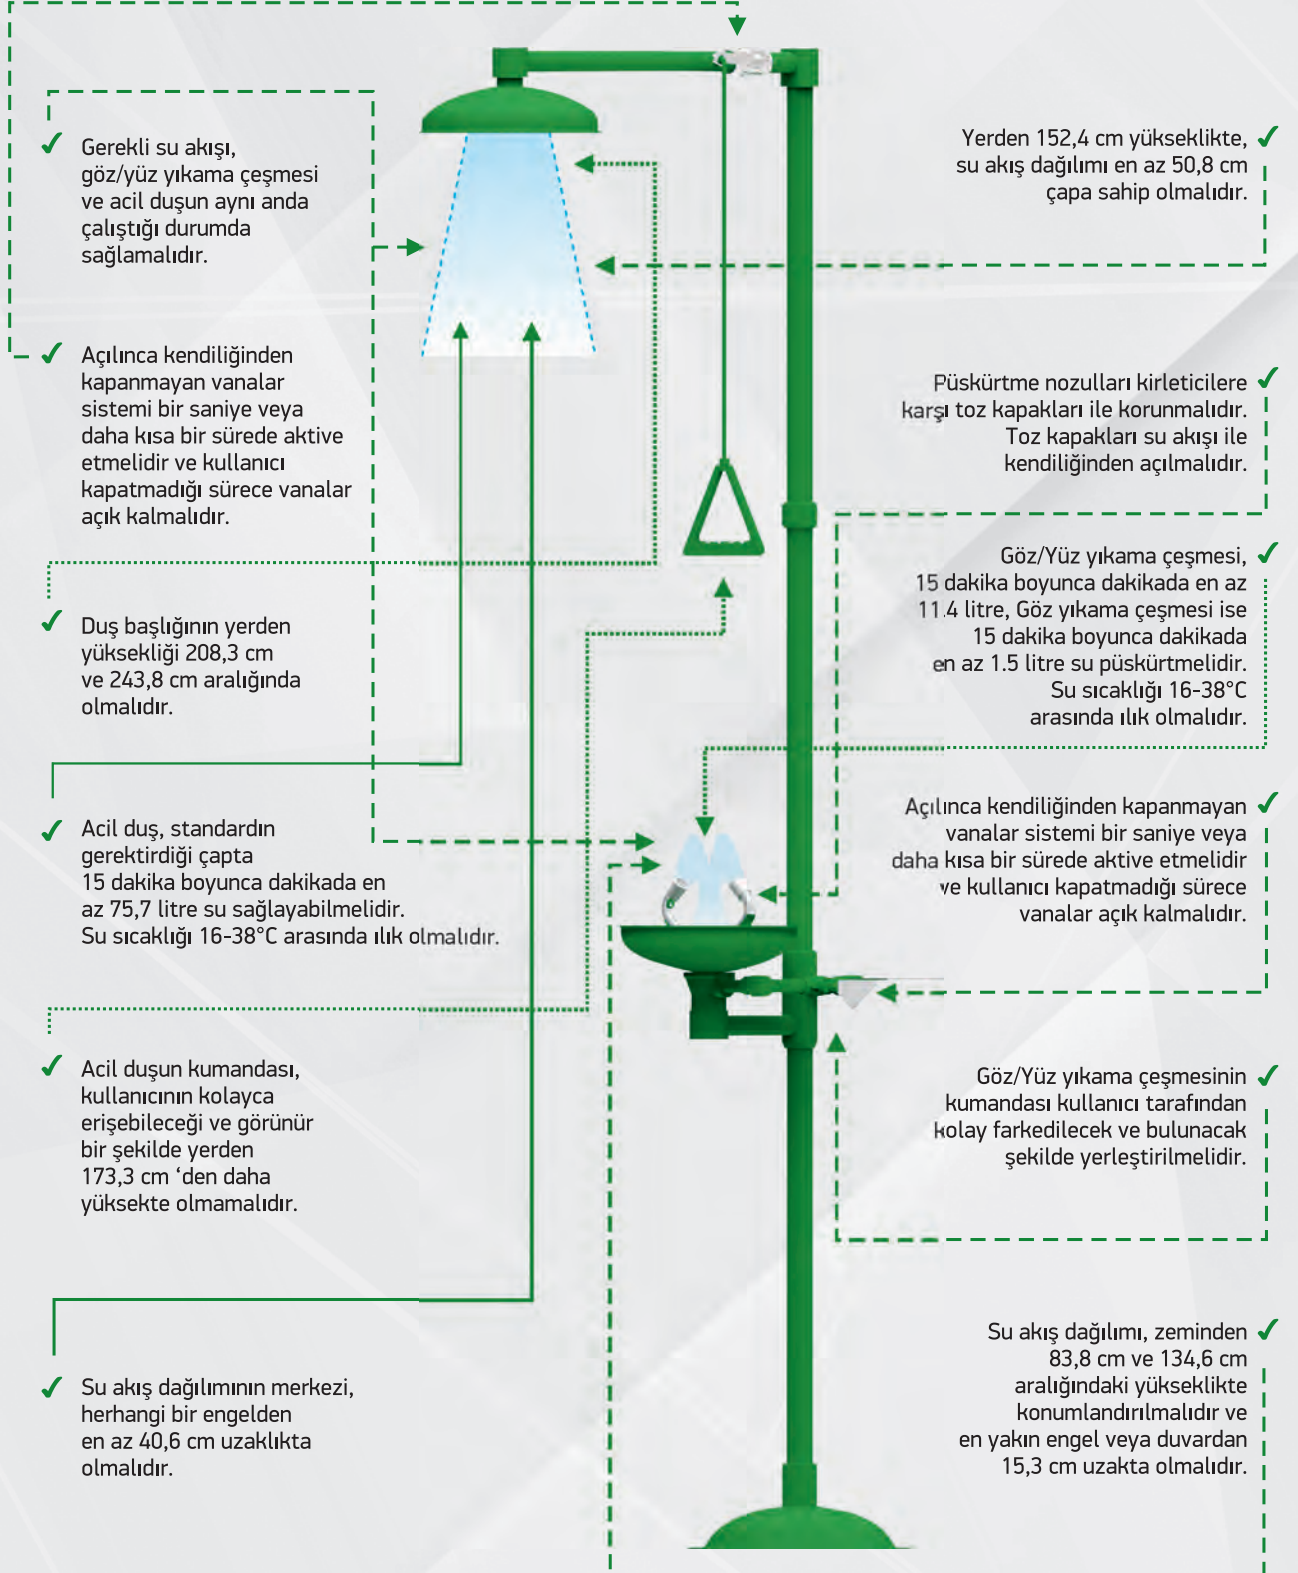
Gerekli su akışı, göz/yüz yıkama çeşmesi ve acil duşun aynı anda çalıştığı durumda sağlamalıdır.

Açılınca kendiliğinden kapanmayan vanalar sistemi bir saniye veya daha kısa bir sürede aktive etmelidir ve kullanıcı kapatmadığı sürece vanalar açık kalmalıdır.

Duş başlığının yerden yüksekliği 208,3 cm ve 243,8 cm aralığında olmalıdır.

Acil duş, standardın gerektirdiği çapta 15 dakika boyunca dakikada en az 75,7 litre su sağlayabilmelidir. Su sıcaklığı 16-38°C arasında ılık olmalıdır.

Acil duşun kumandası, kullanıcının kolayca erişebileceği ve görünür bir şekilde yerden 173,3 cm 'den daha yüksekte olmamalıdır.

Su akış dağılımının merkezi, herhangi bir engelden en az 40,6 cm uzaklıkta olmalıdır.

Yerden 152,4 cm yükseklikte, su akış dağılımı en az 50,8 cm çapa sahip olmalıdır.

Püskürtme nozulları kirleticilere karşı toz kapakları ile korunmalıdır. Toz kapakları su akışı ile kendiliğinden açılmalıdır.

Göz/Yüz yıkama çeşmesi, 15 dakika boyunca dakikada en az 11.4 litre, Göz yıkama çeşmesi ise 15 dakika boyunca dakikada en az 1.5 litre su püskürtmelidir. Su sıcaklığı 16-38°C arasında ılık olmalıdır.

Açılınca kendiliğinden kapanmayan vanalar sistemi bir saniye veya daha kısa bir sürede aktive etmelidir ve kullanıcı kapatmadığı sürece vanalar açık kalmalıdır.

Göz/Yüz yıkama çeşmesinin kumandası kullanıcı tarafından kolay farkedilecek ve bulunacak şekilde yerleştirilmelidir.

Su akış dağılımı, zeminden 83,8 cm ve 134,6 cm aralığındaki yükseklikte konumlandırılmalıdır ve en yakın engel veya duvardan 15,3 cm uzakta olmalıdır.